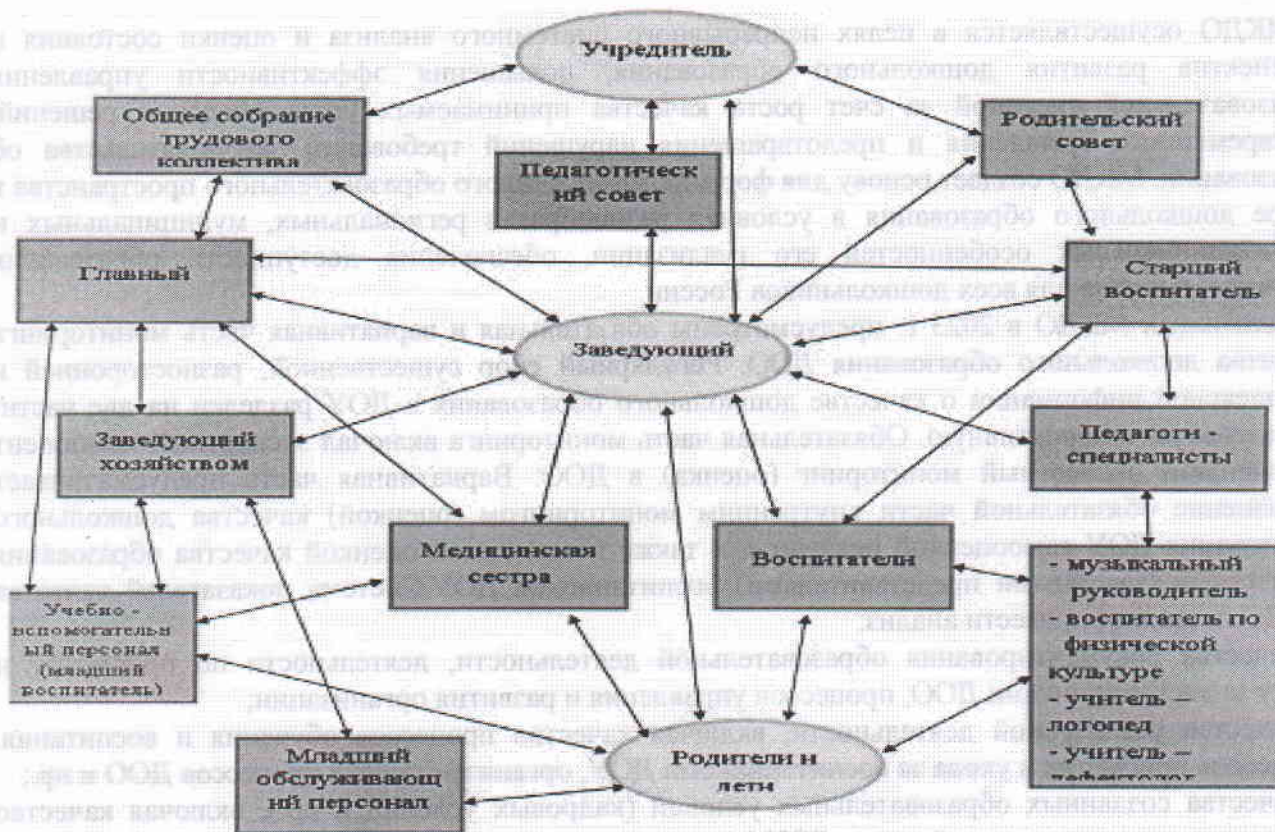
Учредитель

Общее собрание трудового коллектива

Педагогический совет

Родительский совет

Главный

Старший воспитатель

Заведующий

Заведующий хозяйством

Педагоги - специалисты

Медицинская сестра

Воспитатели

- музыкальный руководитель
- воспитатель по физической культуре
- учитель – логопед
- учитель – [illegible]

Учебно - вспомогательный персонал (младший воспитатель)

Младший обслуживающий персонал

Родители и дети